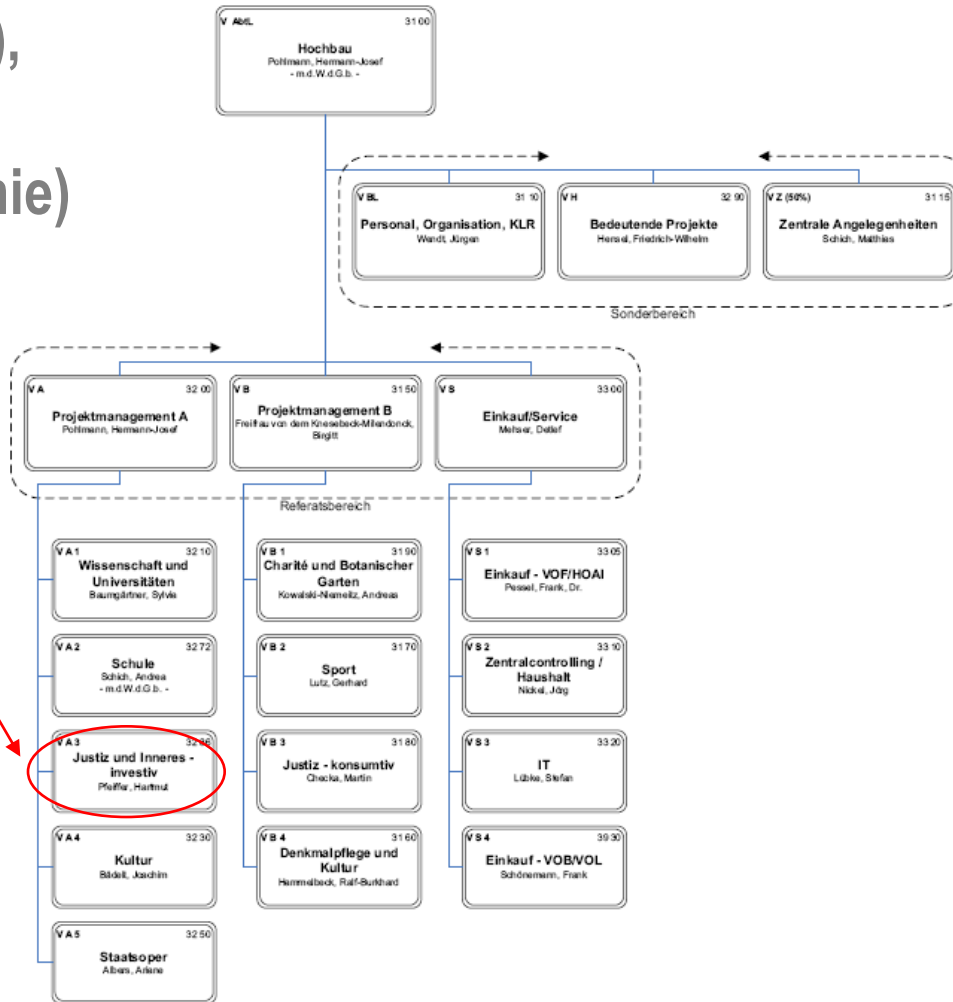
),

nie)

V Abt. 31 00
Hochbau
Pohlmann, Hermann-Josef
- m.d.W.d.G.b. -

V BL 31 10
Personal, Organisation, KLR
Wendt, Jürgen

V H 32 90
Bedeutende Projekte
Hensel, Friedrich-Wilhelm

V Z (50%) 31 15
Zentrale Angelegenheiten
Schich, Matthias

Sonderbereich

V A 32 00
Projektmanagement A
Pohlmann, Hermann-Josef

V B 31 50
Projektmanagement B
Freifrau von dem Knesebeck-Milendonck, Birgitt

V S 33 00
Einkauf/Service
Mehser, Detlef

Referatsbereich

V A 1 32 10
Wissenschaft und Universitäten
Baumgärtner, Sylvia

V A 2 32 72
Schule
Schich, Andrea
- m.d.W.d.G.b. -

V A 3 32 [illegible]
Justiz und Inneres - investiv
Pfeiffer, Hartmut

V A 4 32 30
Kultur
Bildell, Joachim

V A 5 32 50
Staatsoper
Albers, Arlene

V B 1 31 90
Charité und Botanischer Garten
Kowalski-Niemeitz, Andreas

V B 2 31 70
Sport
Lutz, Gerhard

V B 3 31 80
Justiz - konsumtiv
Checka, Martin

V B 4 31 60
Denkmalpflege und Kultur
Hammelbeck, Ralf-Burkhard

V S 1 33 05
Einkauf - VOF/HOAI
Pessel, Frank, Dr.

V S 2 33 10
Zentralcontrolling / Haushalt
Nickel, Jörg

V S 3 33 20
IT
Lübke, Stefan

V S 4 39 30
Einkauf - VOB/VOL
Schönemann, Frank